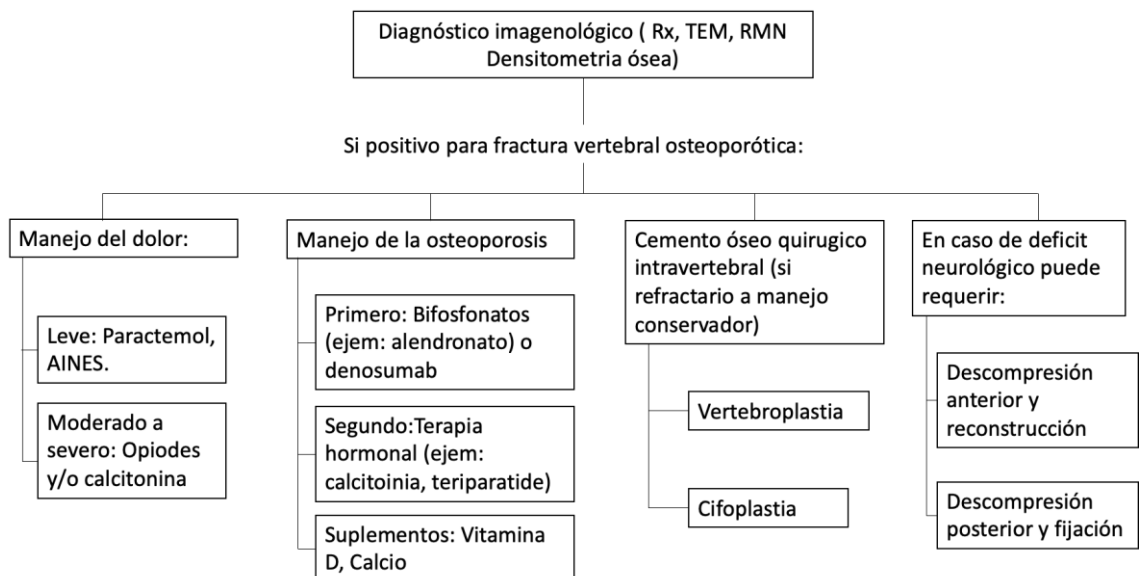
Diagnóstico imagenológico ( Rx, TEM, RMN Densitometria ósea)

Si positivo para fractura vertebral osteoporótica:

Manejo del dolor:

Leve: Paractemol, AINES.

Moderado a severo: Opiodes y/o calcitonina

Manejo de la osteoporosis

Primero: Bifosfonatos (ejem: alendronato) o denosumab

Segundo:Terapia hormonal (ejem: calcitoinia, teriparatide)

Suplementos: Vitamina D, Calcio

Cemento óseo quirugico intravertebral (si refractario a manejo conservador)

Vertebroplastia

Cifoplastia

En caso de deficit neurológico puede requerir:

Descompresión anterior y reconstrucción

Descompresión posterior y fijación